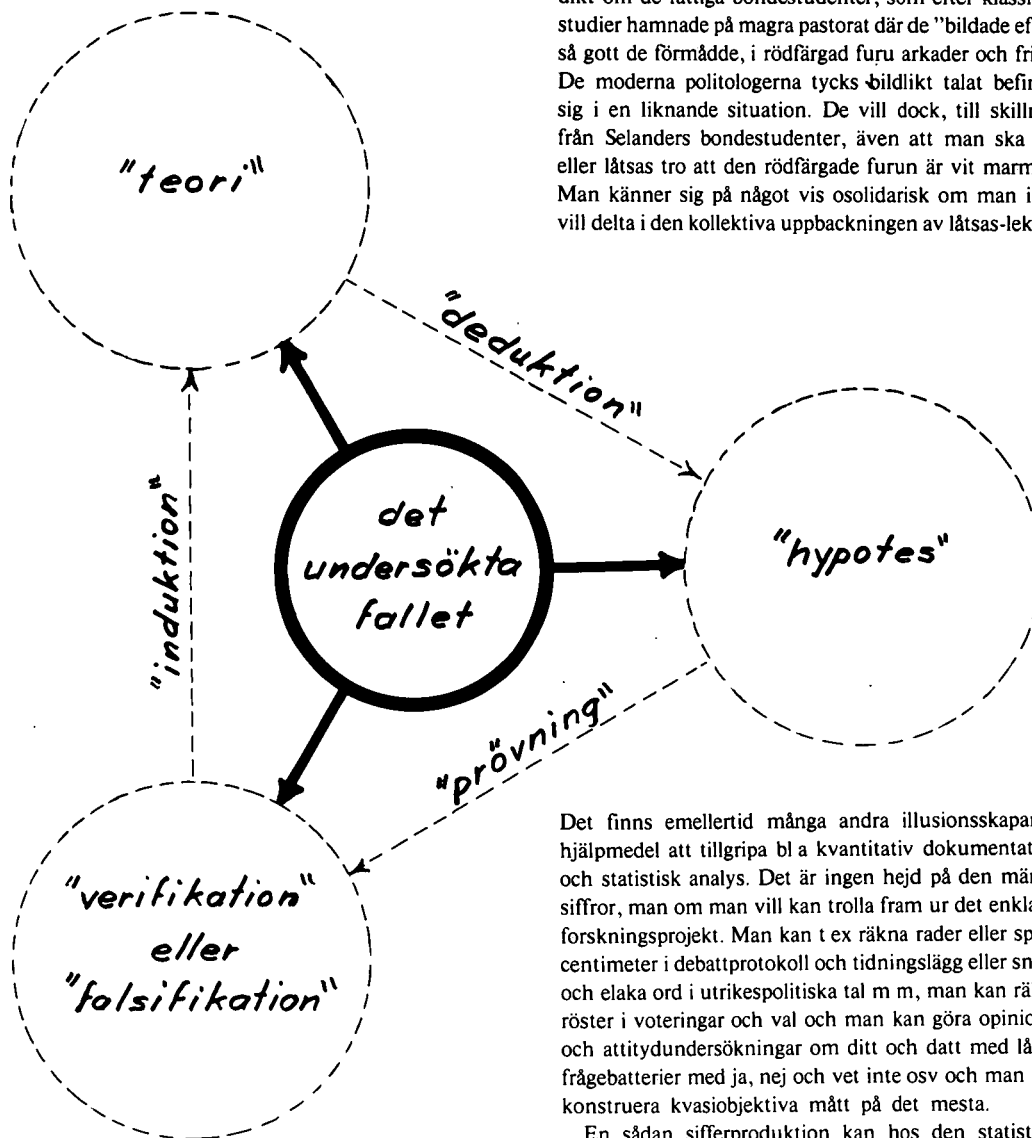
dikt om de fattiga bondestudenter, som efter klass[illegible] studier hamnade på magra pastorat där de "bildade ef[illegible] så gott de förmådde, i rödfärgad furu arkader och fri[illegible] De moderna politologerna tycks bildlikt talat befir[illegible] sig i en liknande situation. De vill dock, till skilln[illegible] från Selanders bondestudenter, även att man ska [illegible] eller låtsas tro att den rödfärgade furun är vit marm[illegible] Man känner sig på något vis osolidarisk om man i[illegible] vill delta i den kollektiva uppbackningen av låtsas-lek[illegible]

"teori"

"deduktion"

"induktion"

det undersökta fallet

"hypotes"

"prövning"

"verifikation" eller "falsifikation"

Det finns emellertid många andra illusionsskapar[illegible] hjälpmedel att tillgripa bl a kvantitativ dokumentat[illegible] och statistisk analys. Det är ingen hejd på den män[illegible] siffror, man om man vill kan trolla fram ur det enkla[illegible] forskningsprojekt. Man kan t ex räkna rader eller sp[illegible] centimeter i debattprotokoll och tidningslägg eller sn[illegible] och elaka ord i utrikespolitiska tal m m, man kan rä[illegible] röster i voteringar och val och man kan göra opinio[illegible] och attitydundersökningar om ditt och datt med lå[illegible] frågebatterier med ja, nej och vet inte osv och man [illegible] konstruera kvasiobjektiva mått på det mesta.

En sådan sifferproduktion kan hos den statist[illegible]